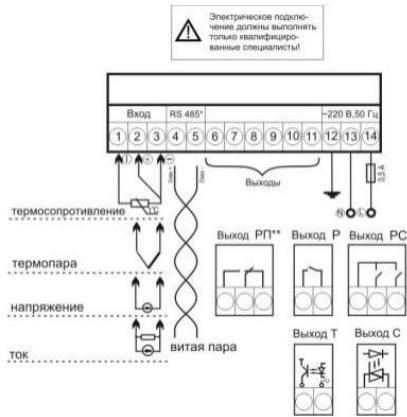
Электрическое подключение должны выполнять только квалифицированные специалисты!

Вход
RS 485*
~220 В,50 Гц
1 2 3 4 5 6 7 8 9 10 11 12 13 14
Выходы
0,5 А
N
L
термосопротивление
термопара
напряжение
ток
витая пара
Выход РП**
Выход Р
Выход РС
Выход Т
Выход С